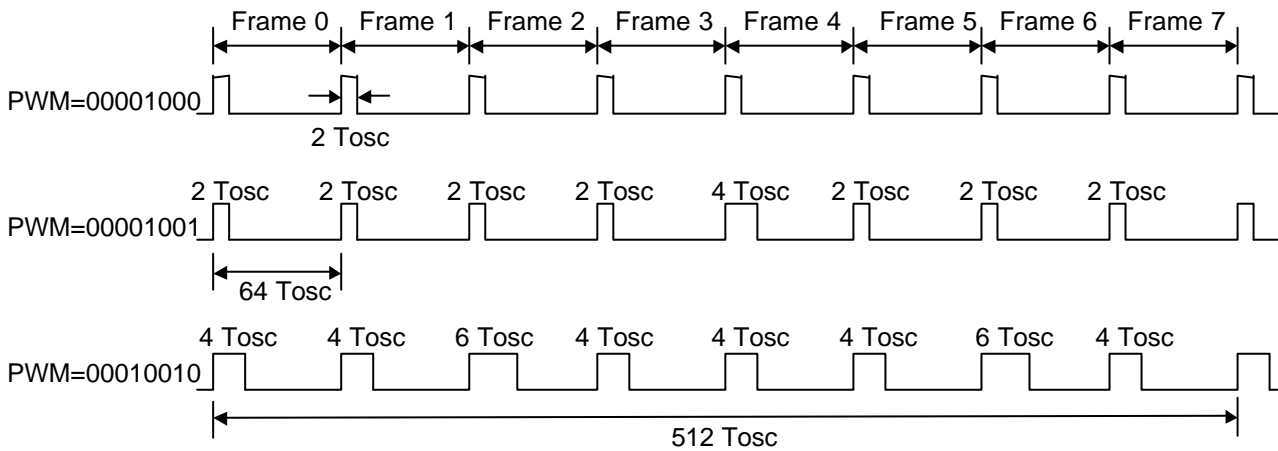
Frame 0 Frame 1 Frame 2 Frame 3 Frame 4 Frame 5 Frame 6 Frame 7

PWM=00001000

2 Tosc

2 Tosc 2 Tosc 2 Tosc 2 Tosc 4 Tosc 2 Tosc 2 Tosc 2 Tosc

PWM=00001001

64 Tosc

4 Tosc 4 Tosc 6 Tosc 4 Tosc 4 Tosc 4 Tosc 6 Tosc 4 Tosc

PWM=00010010

512 Tosc